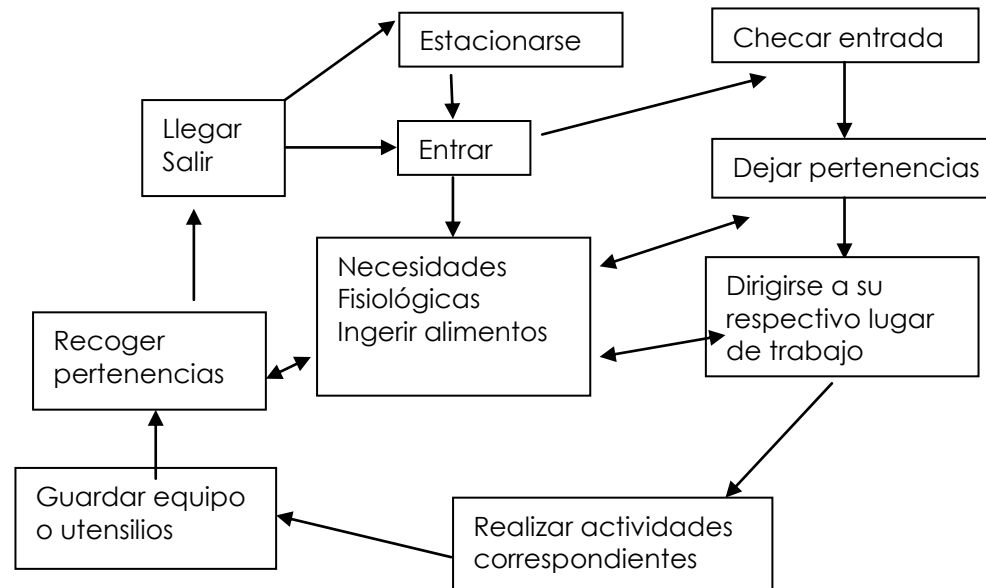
Estacionarse

Checar entrada

Llegar
Salir

Entrar

Dejar pertenencias

Necesidades
Fisiológicas
Ingerir alimentos

Dirigirse a su respectivo lugar de trabajo

Recoger pertenencias

Guardar equipo o utensilios

Realizar actividades correspondientes